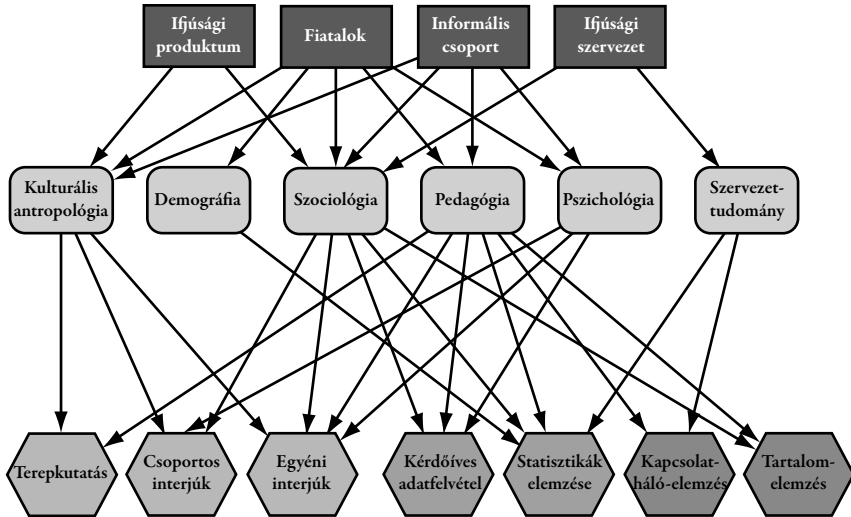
Ifjúsági produktum

Fiatalok

Informális csoport

Ifjúsági szervezet

Kulturális antropológia

Demográfia

Szociológia

Pedagógia

Pszichológia

Szervezettudomány

Terepkutatás

Csoportos interjúk

Egyéni interjúk

Kérdőíves adatfelvétel

Statisztikák elemzése

Kapcsolatháló-elemzés

Tartalomelemzés